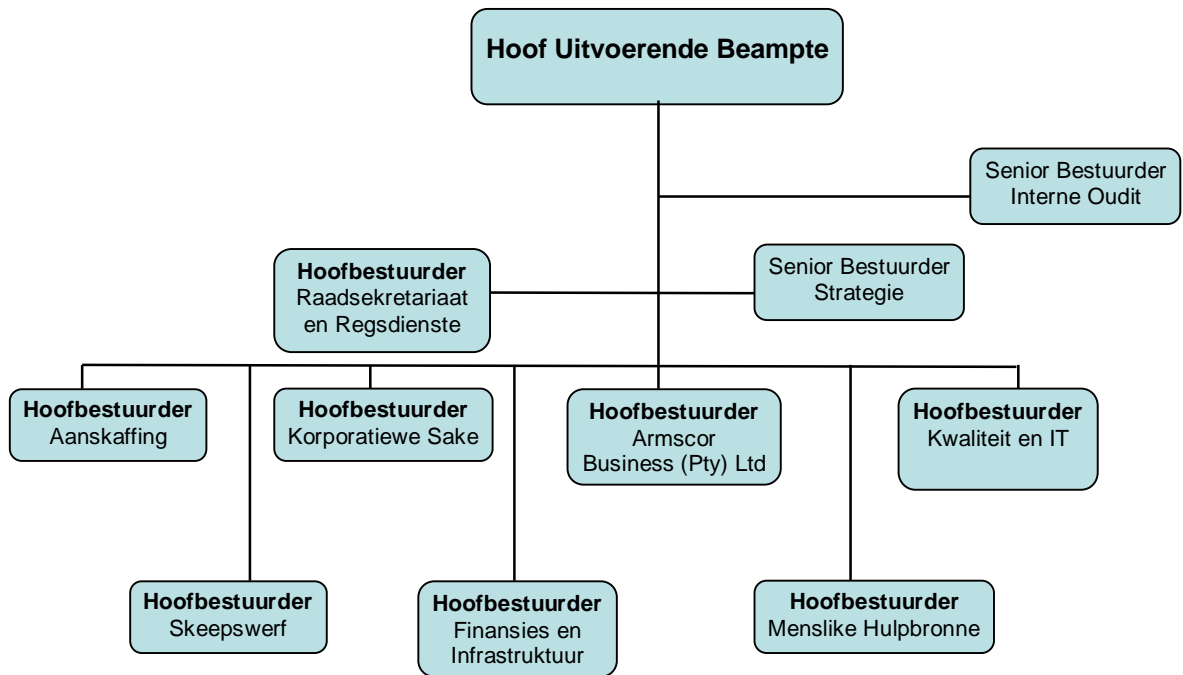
Hoof Uitvoerende Beampte

Senior Bestuurder
Interne Oudit

Hoofbestuurder
Raadsekretariaat en Regsdienste

Senior Bestuurder
Strategie

Hoofbestuurder
Aanskaffing

Hoofbestuurder
Korporatiewe Sake

Hoofbestuurder
Armscor Business (Pty) Ltd

Hoofbestuurder
Kwaliteit en IT

Hoofbestuurder
Skeepswerf

Hoofbestuurder
Finansies en Infrastruktuur

Hoofbestuurder
Menslike Hulpbronne